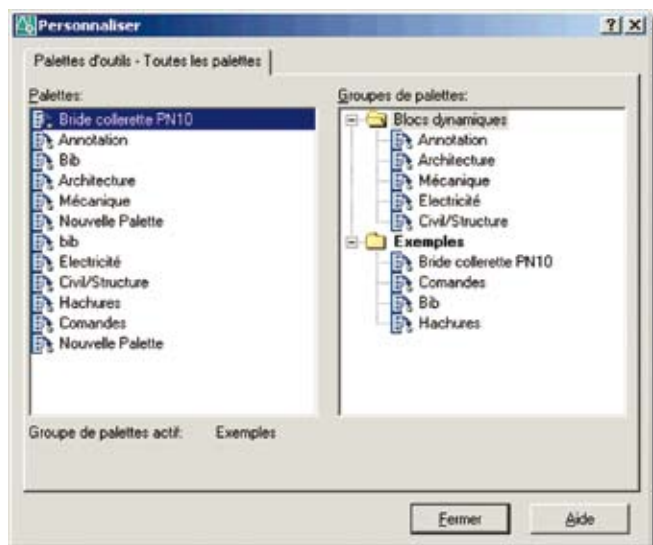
Personnaliser

?| X

Palettes d'outils - Toutes les palettes

Palettes:

Bride collerette PN10
Annotation
Bib
Architecture
Mécanique
Nouvelle Palette
bib
Electricité
Civil/Structure
Hachures
Comandes
Nouvelle Palette

Groupes de palettes:

Blocs dynamiques
Annotation
Architecture
Mécanique
Electricité
Civil/Structure
Exemples
Bride collerette PN10
Comandes
Bib
Hachures

Groupe de palettes actif: Exemples

Fermer

Aide